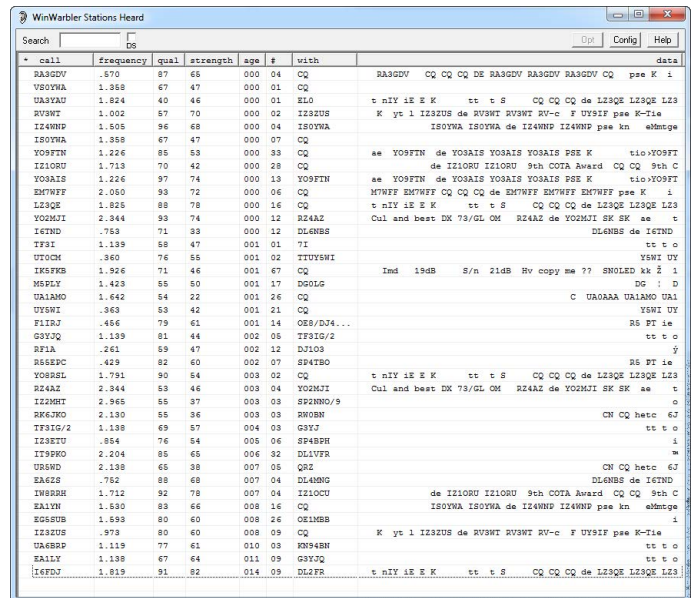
WinWarbler Stations Heard

Search DS Opt Config Help

| * call | frequency | qual | strength | age | # | with | data |
|---|---|---|---|---|---|---|---|
| RA3GDV | .570 | 87 | 65 | 000 | 04 | CQ | RA3GDV CQ CQ CQ DE RA3GDV RA3GDV RA3GDV CQ pse K i |
| VS0YWA | 1.358 | 67 | 47 | 000 | 01 | CQ | |
| UA3YAU | 1.824 | 40 | 46 | 000 | 01 | EL0 | t nIY iE E K tt t S CQ CQ CQ de LZ3QE LZ3QE LZ3 |
| RV3WT | 1.002 | 57 | 70 | 000 | 02 | IZ3ZUS | K yt 1 IZ3ZUS de RV3WT RV3WT RV-c F UY9IF pse K-Tie |
| IZ4WNP | 1.505 | 96 | 68 | 000 | 04 | IS0YWA | IS0YWA IS0YWA de IZ4WNP IZ4WNP pse kn eMmtge |
| IS0YWA | 1.358 | 67 | 47 | 000 | 07 | CQ | |
| YO9FTN | 1.226 | 85 | 53 | 000 | 33 | CQ | ae YO9FTN de YO3AIS YO3AIS YO3AIS PSE K tio›YO9FT |
| IZ1ORU | 1.713 | 70 | 42 | 000 | 28 | CQ | de IZ1ORU IZ1ORU 9th COTA Award CQ CQ 9th C |
| YO3AIS | 1.226 | 97 | 74 | 000 | 13 | YO9FTN | ae YO9FTN de YO3AIS YO3AIS YO3AIS PSE K tio›YO9FT |
| EM7WFF | 2.050 | 93 | 72 | 000 | 06 | CQ | M7WFF EM7WFF CQ CQ CQ de EM7WFF EM7WFF pse K i |
| LZ3QE | 1.825 | 88 | 78 | 000 | 16 | CQ | t nIY iE E K tt t S CQ CQ CQ de LZ3QE LZ3QE LZ3 |
| YO2MJI | 2.344 | 93 | 74 | 000 | 12 | RZ4AZ | Cul and best DX 73/GL OM RZ4AZ de YO2MJI SK SK ae t |
| I6TND | .753 | 71 | 33 | 000 | 12 | DL6NBS | DL6NBS de I6TND |
| TF3I | 1.139 | 58 | 47 | 001 | 01 | 7I | tt t o |
| UT0CM | .360 | 76 | 55 | 001 | 02 | TTUY5WI | Y5WI UY |
| IK5FKB | 1.926 | 71 | 46 | 001 | 67 | CQ | Imd 19dB S/n 21dB Hv copy me ?? SNOLED kk Ž 1 |
| M5PLY | 1.423 | 55 | 50 | 001 | 17 | DG0LG | DG : D |
| UA1AMO | 1.642 | 54 | 22 | 001 | 26 | CQ | C UA0AAA UA1AMO UA1 |
| UY5WI | .363 | 53 | 42 | 001 | 21 | CQ | Y5WI UY |
| F1IRJ | .456 | 79 | 61 | 001 | 14 | OE8/DJ4... | R5 PT ie |
| G3YJQ | 1.139 | 81 | 44 | 002 | 05 | TF3IG/2 | tt t o |
| RF1A | .261 | 59 | 47 | 002 | 12 | DJ1O3 | ý |
| RS5EPC | .429 | 82 | 60 | 002 | 07 | SP4TBO | R5 PT ie |
| YO8RSL | 1.791 | 90 | 54 | 003 | 02 | CQ | t nIY iE E K tt t S CQ CQ CQ de LZ3QE LZ3QE LZ3 |
| RZ4AZ | 2.344 | 53 | 46 | 003 | 04 | YO2MJI | Cul and best DX 73/GL OM RZ4AZ de YO2MJI SK SK ae t |
| IZ2MHT | 2.965 | 55 | 37 | 003 | 03 | SP2NNO/9 | o |
| RK6JKO | 2.130 | 55 | 36 | 003 | 03 | RW0BN | CN CQ hetc 6J |
| TF3IG/2 | 1.138 | 69 | 57 | 004 | 03 | G3YJ | tt t o |
| IZ3ETU | .854 | 76 | 54 | 005 | 06 | SP4BPH | i |
| IT9PKO | 2.204 | 85 | 65 | 006 | 32 | DL1VFR | ™ |
| UR5WD | 2.138 | 65 | 38 | 007 | 05 | QRZ | CN CQ hetc 6J |
| EA6ZS | .752 | 88 | 68 | 007 | 04 | DL4MNG | DL6NBS de I6TND |
| IW8RRH | 1.712 | 92 | 78 | 007 | 04 | IZ1OCU | de IZ1ORU IZ1ORU 9th COTA Award CQ CQ 9th C |
| EA1YN | 1.530 | 83 | 66 | 008 | 16 | CQ | IS0YWA IS0YWA de IZ4WNP IZ4WNP pse kn eMmtge |
| EG5SUB | 1.593 | 80 | 60 | 008 | 26 | OE1MBB | i |
| IZ3ZUS | .973 | 80 | 60 | 008 | 09 | CQ | K yt 1 IZ3ZUS de RV3WT RV3WT RV-c F UY9IF pse K-Tie |
| UA6BRP | 1.119 | 77 | 61 | 010 | 03 | KN94BN | tt t o |
| EA1LY | 1.138 | 67 | 64 | 011 | 09 | G3YJQ | tt t o |
| I6FDJ | 1.819 | 91 | 82 | 014 | 09 | DL2FR | t nIY iE E K tt t S CQ CQ CQ de LZ3QE LZ3QE LZ3 |